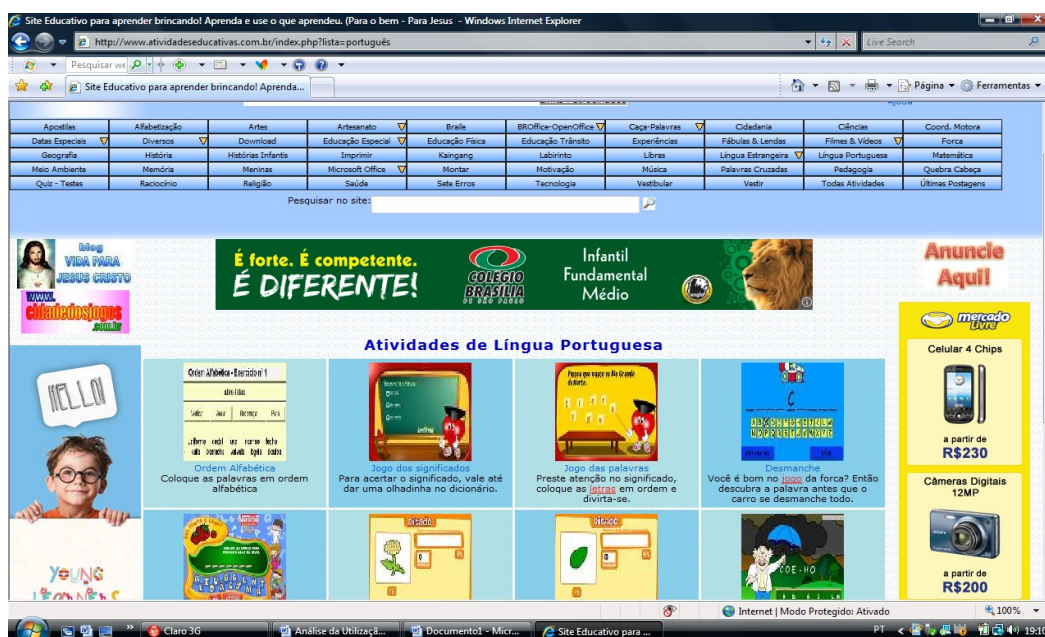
Site Educativo para aprender brincando! Aprenda e use o que aprendeu. (Para o bem - Para Jesus - Windows Internet Explorer

http://www.atividadeseducativas.com.br/index.php?lista=português

Live Search

Pesquisar we

Site Educativo para aprender brincando! Aprenda...

Página ▾ Ferramentas ▾

| Apostilas | Alfabetização | Artes | Artesanato | Braile | BROffice-OpenOffice | Caça-Palavras | Cidadania | Ciências | Coord. Motora |
|---|---|---|---|---|---|---|---|---|---|
| Datas Especiais | Diversos | Download | Educação Especial | Educação Física | Educação Trânsito | Experiências | Fábulas & Lendas | Filmes & Vídeos | Forca |
| Geografia | História | Histórias Infantis | Imprimir | Kaingang | Labirinto | Libras | Língua Estrangeira | Língua Portuguesa | Matemática |
| Meio Ambiente | Memória | Meninas | Microsoft Office | Montar | Motivação | Música | Palavras Cruzadas | Pedagogia | Quebra Cabeça |
| Quiz - Testes | Raciocínio | Religião | Saúde | Sete Erros | Tecnologia | Vestibular | Vestir | Todas Atividades | Últimas Postagens |

Pesquisar no site:

blog VIDA PARA JESUS CRISTO

www. cidadedoslogos .com.br

É forte. É competente. É DIFERENTE!

COLÉGIO BRASÍLIA DE SÃO PAULO

Infantil Fundamental Médio

Anuncie Aqui!

mercado livre

Atividades de Língua Portuguesa

HELLO!

YOUNG

Ordem Alfabética - Exercício nº 1

Ordem Alfabética
Coloque as palavras em ordem alfabética

Jogo dos significados
Para acertar o significado, vale até dar uma olhadinha no dicionário.

Jogo das palavras
Preste atenção no significado, coloque as letras em ordem e divirta-se.

Desmanche
Você é bom no jogo da forca? Então descubra a palavra antes que o carro se desmanche todo.

Ditado

Ditado

Celular 4 Chips

a partir de
R$230

Câmeras Digitais 12MP

a partir de
R$200

Internet | Modo Protegido: Ativado

100%

Claro 3G

Análise da Utilizaçã...

Documento1 - Micr...

Site Educativo para ...

PT

19:10